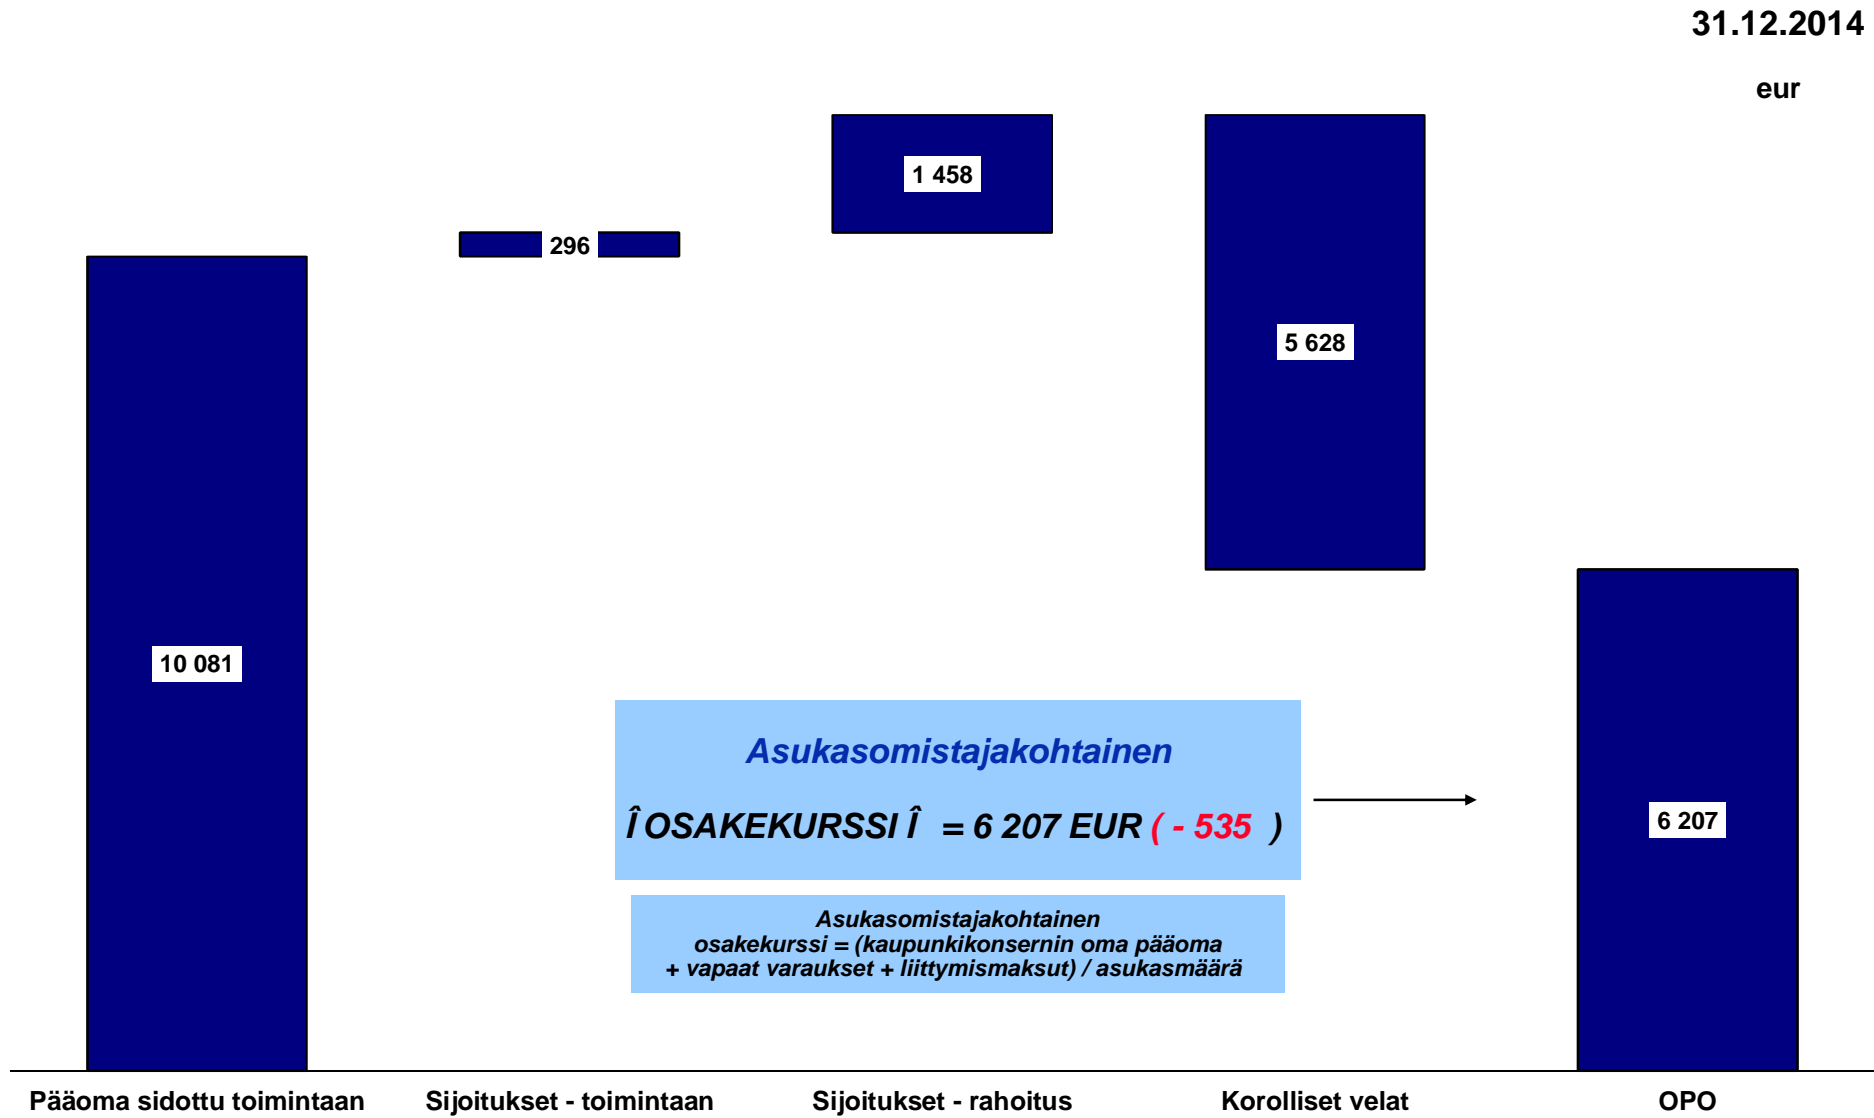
31.12.2014

eur

1 458

296

5 628

10 081

Asukasomistajakohtainen

Î OSAKEKURSSI Î = 6 207 EUR ( - 535 )

6 207

Asukasomistajakohtainen osakekurssi = (kaupunkikonsernin oma pääoma + vapaat varaukset + liittymismaksut) / asukasmäärä

Pääoma sidottu toimintaan

Sijoitukset - toimintaan

Sijoitukset - rahoitus

Korolliset velat

OPO